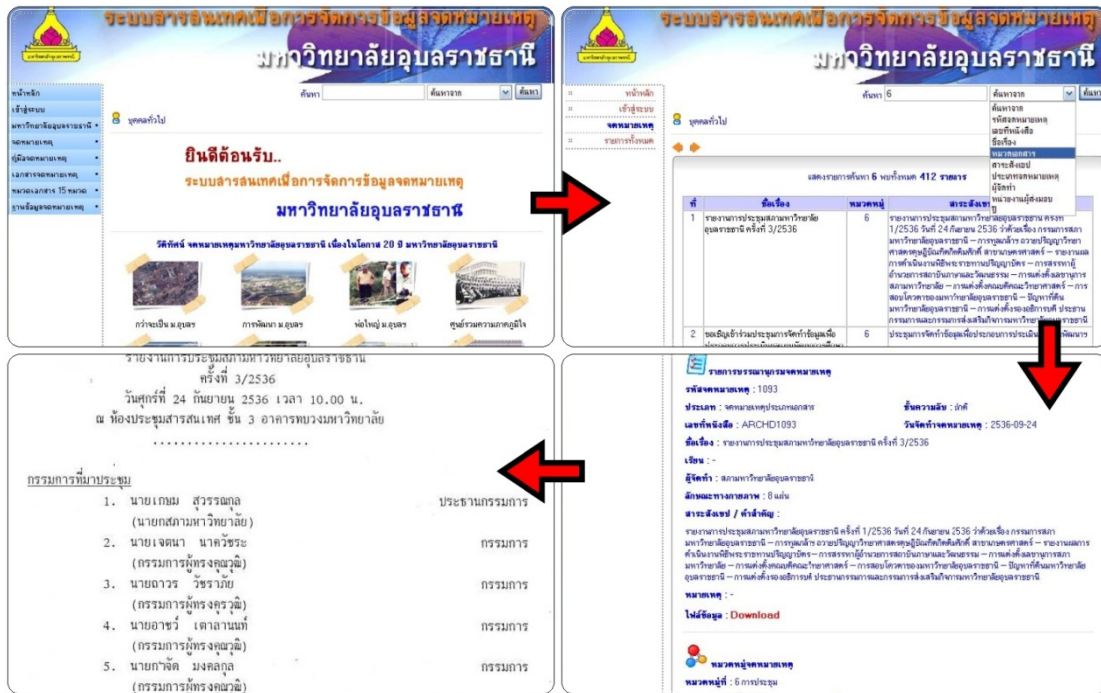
ระบบสารสนเทศเพื่อการจัดการข้อมูลจดหมายเหตุ
มหาวิทยาลัยอุบลราชธานี

หน้าหลัก
เข้าสู่ระบบ
มหาวิทยาลัยอุบลราชธานี
จดหมายเหตุ
ผู้มีจดหมายเหตุ
เอกสารจดหมายเหตุ
หมวดเอกสาร 15 หมวด
ฐานข้อมูลจดหมายเหตุ

ค้นหา ค้นหาจาก ค้นหา
บุคคลทั่วไป

ยินดีต้อนรับ..
ระบบสารสนเทศเพื่อการจัดการข้อมูลจดหมายเหตุ
มหาวิทยาลัยอุบลราชธานี

วีดิทัศน์ จดหมายเหตุมหาวิทยาลัยอุบลราชธานี เนื่องในโอกาส 20 ปี มหาวิทยาลัยอุบลราชธานี

กว่าจะเป็น ม.อุบลฯ
การพัฒนา ม.อุบลฯ
พ่อใหญ่ ม.อุบลฯ
ศูนย์รวมความภาคภูมิใจ

ระบบสารสนเทศเพื่อการจัดการข้อมูลจดหมายเหตุ
มหาวิทยาลัยอุบลราชธานี

หน้าหลัก
เข้าสู่ระบบ
จดหมายเหตุ
รายการทั้งหมด

ค้นหา 6 ค้นหาจาก ค้นหา
บุคคลทั่วไป
ค้นหาจาก
รหัสจดหมายเหตุ
เลขที่หนังสือ
ชื่อเรื่อง
หมวดเอกสาร
สาระสังเขป
ประเภทจดหมายเหตุ
ผู้จัดทำ
หน่วยงานผู้ส่งมอบ

แสดงรายการค้นหา 6 พบทั้งหมด 412 รายการ

| ที่ | ชื่อเรื่อง | หมวดหมู่ | สาระสังเขป |
|---|---|---|---|
| 1 | รายงานการประชุมสภามหาวิทยาลัยอุบลราชธานี ครั้งที่ 3/2536 | 6 | รายงานการประชุมสภามหาวิทยาลัยอุบลราชธานี ครั้งที่ 1/2536 วันที่ 24 กันยายน 2536 ว่าด้วยเรื่อง กรรมการสภามหาวิทยาลัยอุบลราชธานี – การทูลเกล้าฯ ถวายปริญญาวิทยาศาสตรดุษฎีบัณฑิตกิตติมศักดิ์ สาขาเกษตรศาสตร์ – รายงานผลการดำเนินงานพิธีพระราชทานปริญญาบัตร – การสรรหาผู้อำนวยการสถาบันภาษาและวัฒนธรรม – การแต่งตั้งผลงานการสภามหาวิทยาลัย – การแต่งตั้งคณบดีคณะวิทยาศาสตร์ – การสอบโควตาของมหาวิทยาลัยอุบลราชธานี – ปัญหาที่ดินมหาวิทยาลัยอุบลราชธานี – การแต่งตั้งรองอธิการบดี ประธานกรรมการและกรรมการส่งเสริมกิจการมหาวิทยาลัยอุบลราชธานี |
| 2 | ขอเชิญเข้าร่วมประชุมการจัดทำข้อมูลเพื่อ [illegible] | 6 | ประชุมการจัดทำข้อมูลเพื่อประกอบการประเมิน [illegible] |

รายการบรรณานุกรมจดหมายเหตุ
รหัสจดหมายเหตุ : 1093
ประเภท : จดหมายเหตุประเภทเอกสาร
ชั้นความลับ : ปกติ
เลขที่หนังสือ : ARCHD1093
วันจัดทำจดหมายเหตุ : 2536-09-24
ชื่อเรื่อง : รายงานการประชุมสภามหาวิทยาลัยอุบลราชธานี ครั้งที่ 3/2536
เรียน : -
ผู้จัดทำ : สภามหาวิทยาลัยอุบลราชธานี
ลักษณะทางกายภาพ : 8 แผ่น
สาระสังเขป / คำสำคัญ :
รายงานการประชุมสภามหาวิทยาลัยอุบลราชธานี ครั้งที่ 1/2536 วันที่ 24 กันยายน 2536 ว่าด้วยเรื่อง กรรมการสภามหาวิทยาลัยอุบลราชธานี – การทูลเกล้าฯ ถวายปริญญาวิทยาศาสตรดุษฎีบัณฑิตกิตติมศักดิ์ สาขาเกษตรศาสตร์ – รายงานผลการดำเนินงานพิธีพระราชทานปริญญาบัตร – การสรรหาผู้อำนวยการสถาบันภาษาและวัฒนธรรม – การแต่งตั้งผลงานการสภามหาวิทยาลัย – การแต่งตั้งคณบดีคณะวิทยาศาสตร์ – การสอบโควตาของมหาวิทยาลัยอุบลราชธานี – ปัญหาที่ดินมหาวิทยาลัยอุบลราชธานี – การแต่งตั้งรองอธิการบดี ประธานกรรมการและกรรมการส่งเสริมกิจการมหาวิทยาลัยอุบลราชธานี
หมายเหตุ : -
ไฟล์ข้อมูล : Download

หมวดหมู่จดหมายเหตุ
หมวดหมู่ที่ : 6 การประชุม

รายงานการประชุมสภามหาวิทยาลัยอุบลราชธานี
ครั้งที่ 3/2536
วันศุกร์ที่ 24 กันยายน 2536 เวลา 10.00 น.
ณ ห้องประชุมสารสนเทศ ชั้น 3 อาคารทบวงมหาวิทยาลัย
........................

กรรมการที่มาประชุม
1. นายเกษม สุวรรณกุล (นายกสภามหาวิทยาลัย) ประธานกรรมการ
2. นายเจตนา นาควัชระ (กรรมการผู้ทรงคุณวุฒิ) กรรมการ
3. นายถาวร วัชราภัย (กรรมการผู้ทรงคุณวุฒิ) กรรมการ
4. นายอาชว์ เตาลานนท์ (กรรมการผู้ทรงคุณวุฒิ) กรรมการ
5. นายกำจัด มงคลกุล (กรรมการผู้ทรงคุณวุฒิ) กรรมการ